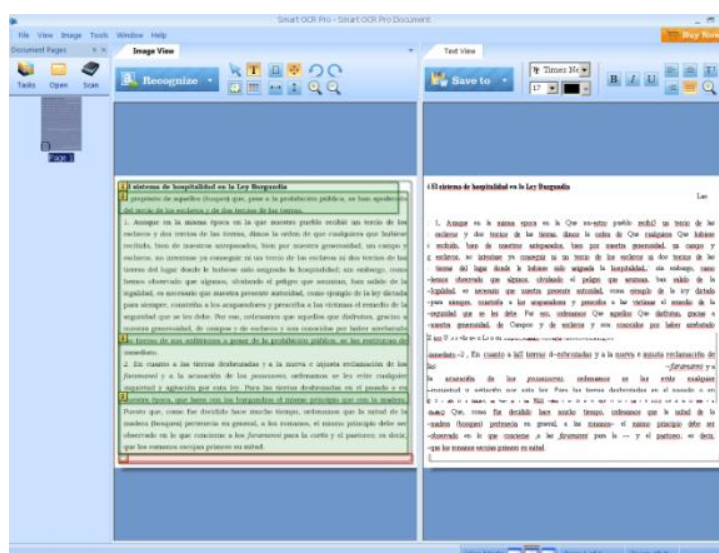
Smart OCR Pro - Smart OCR Pro Document

File View Image Tools Window Help

Buy Now

Document Pages

Tasks Open Scan

Page 1

Image View

Recognize

Text View

Save to

Times Ne

17

B I U

El sistema de hospitalidad en la Ley Burgundia

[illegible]

El sistema de hospitalidad en la Ley Burgundia

Lex

1. Aunque en la misma época en la Que no-entry pueblo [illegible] un tercio de los esclavos y dos tercios de las tierras, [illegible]

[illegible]